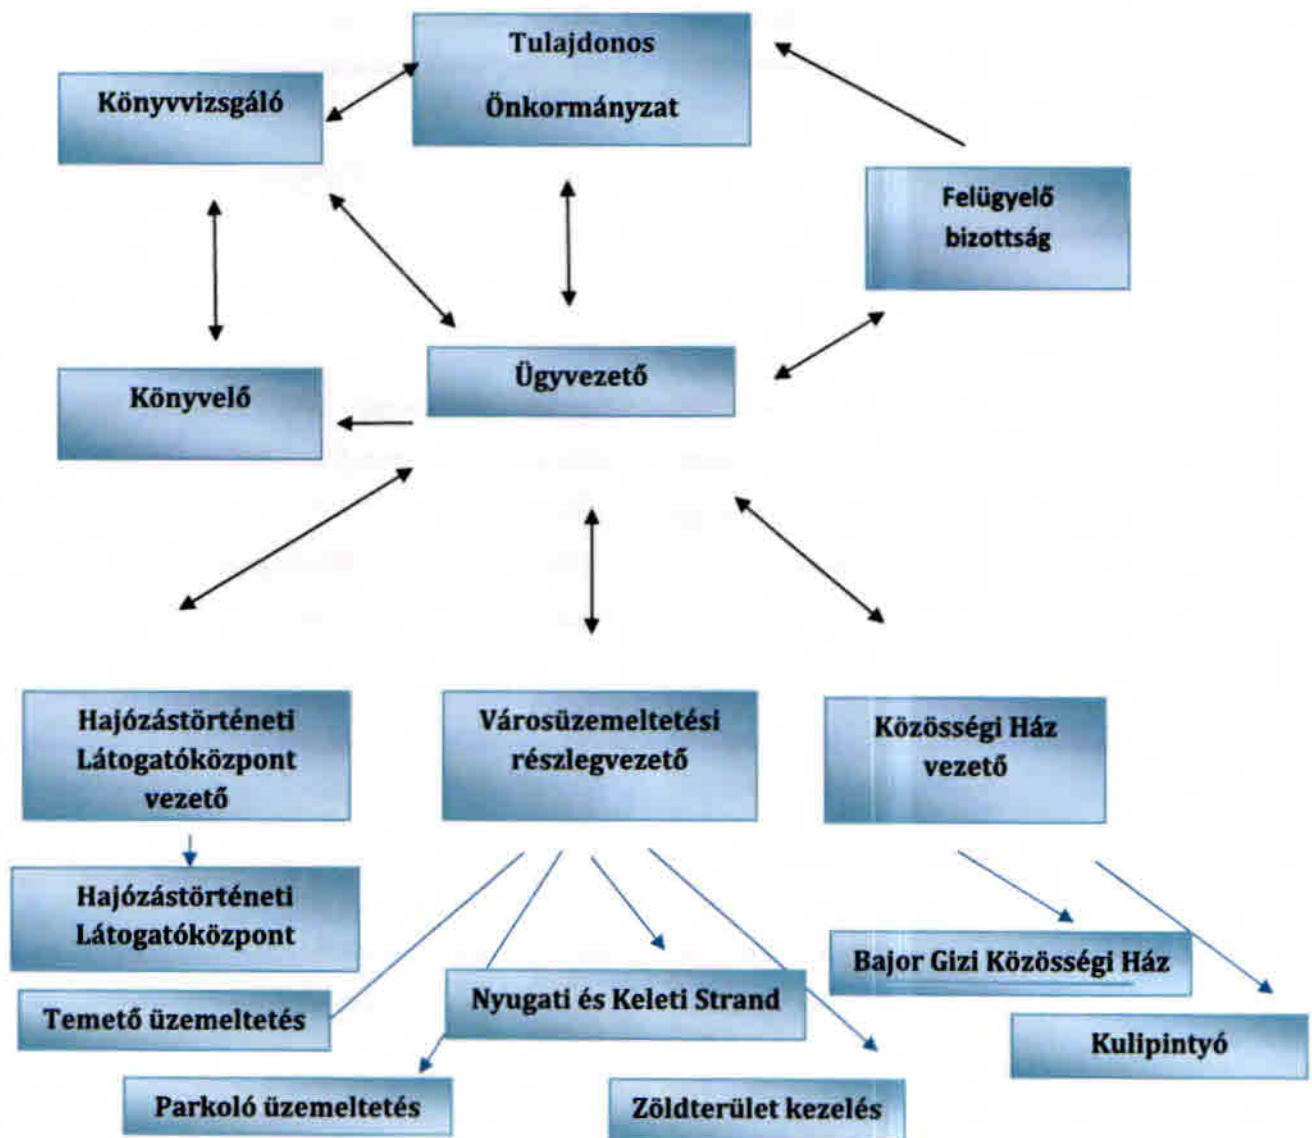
Tulajdonos

Önkormányzat

Könyvvizsgáló

Felügyelő bizottság

Könyvelő

Ügyvezető

Hajózástörténeti Látogatóközpont vezető

Városüzemeltetési részlegvezető

Közösségi Ház vezető

Hajózástörténeti Látogatóközpont

Temető üzemeltetés

Nyugati és Keleti Strand

Bajor Gizi Közösségi Ház

Kulipintyó

Parkoló üzemeltetés

Zöldterület kezelés